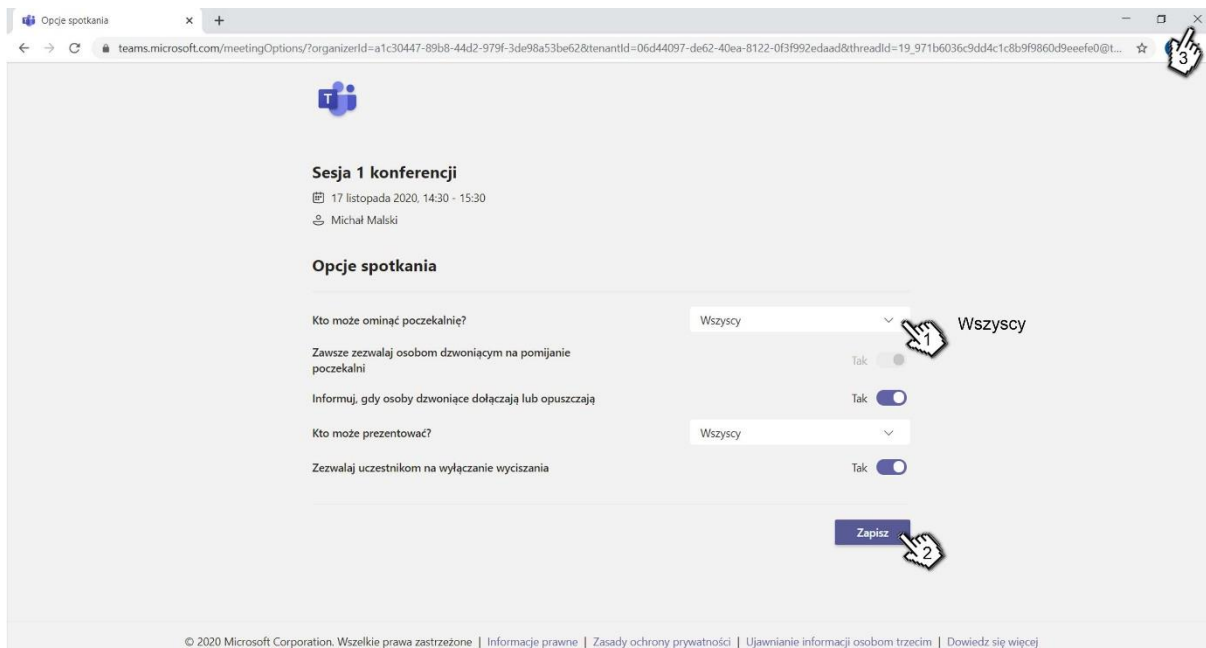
Opcje spotkania × +

teams.microsoft.com/meetingOptions/?organizerId=a1c30447-89b8-44d2-979f-3de98a53be62&tenantId=06d44097-de62-40ea-8122-0f3f992edaad&threadId=19_971b6036c9dd4c1c8b9f9860d9eeefe0@t...

3

Sesja 1 konferencji

17 listopada 2020, 14:30 - 15:30

Michał Malski

Opcje spotkania

Kto może ominąć poczekalnię? Wszyscy

1 Wszyscy

Zawsze zezwalaj osobom dzwoniącym na pomijanie poczekalni Tak

Informuj, gdy osoby dzwoniące dołączają lub opuszczają Tak

Kto może prezentować? Wszyscy

Zezwalaj uczestnikom na wyłączanie wyciszania Tak

Zapisz

2

© 2020 Microsoft Corporation. Wszelkie prawa zastrzeżone | Informacje prawne | Zasady ochrony prywatności | Ujawnianie informacji osobom trzecim | Dowiedz się więcej